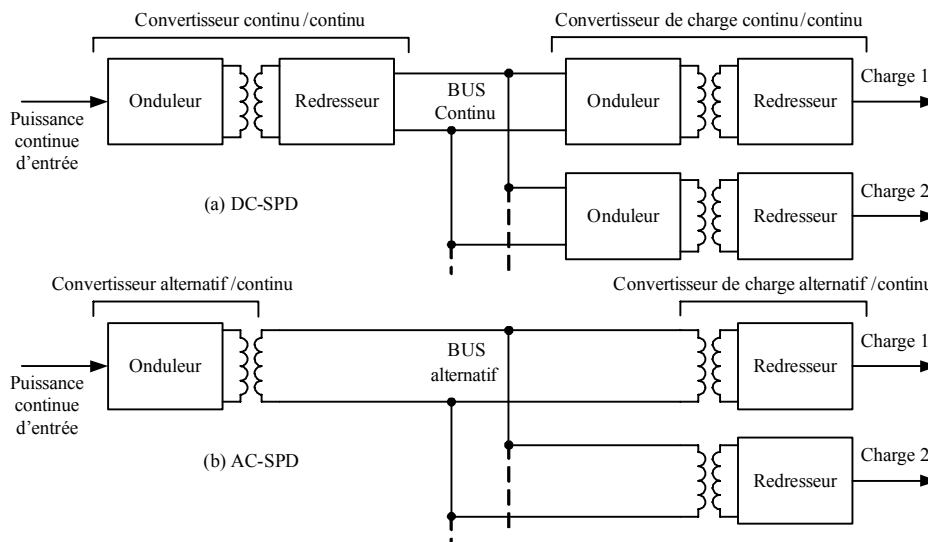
Convertisseur continu /continu

Convertisseur de charge continu/continu

Puissance continue d'entrée

Onduleur

Redresseur

BUS Continu

Onduleur

Redresseur

Charge 1

Onduleur

Redresseur

Charge 2

(a) DC-SPD

Convertisseur alternatif /continu

Convertisseur de charge alternatif /continu

Puissance continue d'entrée

Onduleur

BUS alternatif

Redresseur

Charge 1

Redresseur

Charge 2

(b) AC-SPD